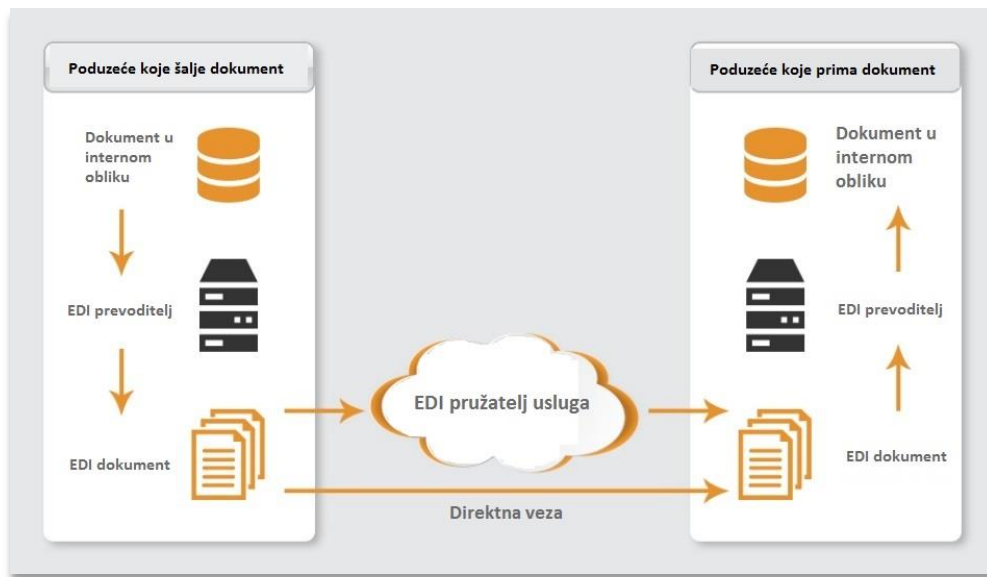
Poduzeće koje šalje dokument

Dokument u internom obliku

EDI prevoditelj

EDI dokument

EDI pružatelj usluga

Direktna veza

Poduzeće koje prima dokument

Dokument u internom obliku

EDI prevoditelj

EDI dokument